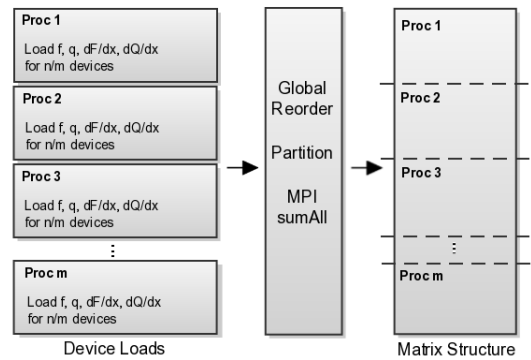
Proc 1
Load f, q, dF/dx, dQ/dx for n/m devices

Proc 2
Load f, q, dF/dx, dQ/dx for n/m devices

Proc 3
Load f, q, dF/dx, dQ/dx for n/m devices

⋮

Proc m
Load f, q, dF/dx, dQ/dx for n/m devices

Device Loads

Global Reorder

Partition

MPI sumAll

Proc 1

Proc 2

Proc 3

⋮

Proc m

Matrix Structure